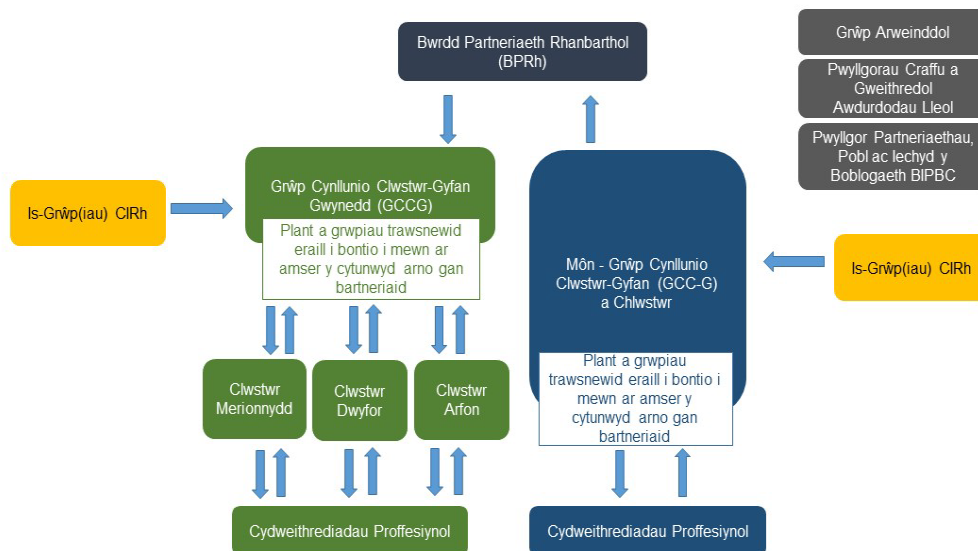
Bwrdd Partneriaeth Rhanbarthol (BPRh)

Grŵp Arweinddol

Pwyllgorau Craffu a Gweithredol Awdurdodau Lleol

Pwyllgor Partneriaethau, Pobl ac Iechyd y Boblogaeth BIPBC

Is-Grŵp(iau) CIRh

Grŵp Cynllunio Clwstwr-Gyfan Gwynedd (GCCG)

Plant a grwpiau trawsnewid eraill i bontio i mewn ar amser y cytunwyd arno gan bartneriaid

Môn - Grŵp Cynllunio Clwstwr-Gyfan (GCC-G) a Chlwstwr

Is-Grŵp(iau) CIRh

Plant a grwpiau trawsnewid eraill i bontio i mewn ar amser y cytunwyd arno gan bartneriaid

Clwstwr Meirionnydd

Clwstwr Dwyfor

Clwstwr Arfon

Cydweithrediadau Proffesiynol

Cydweithrediadau Proffesiynol